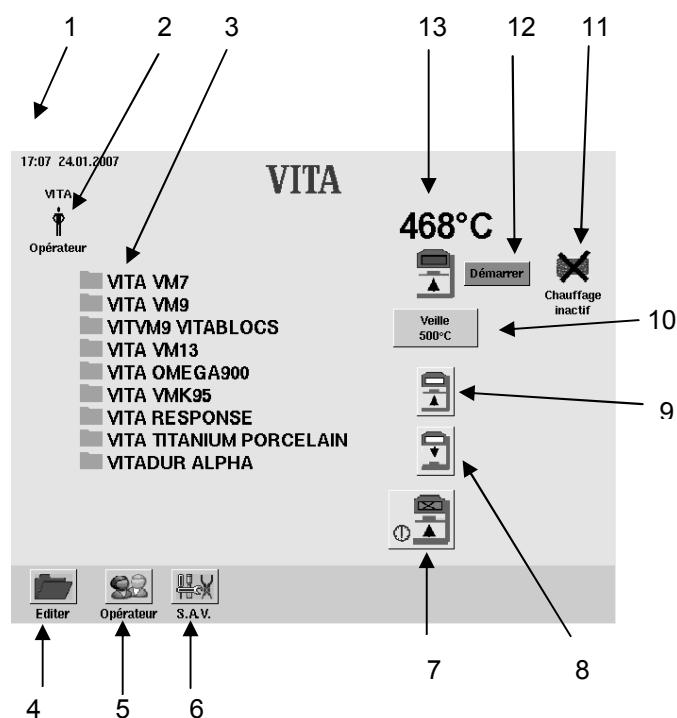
1 2 3 13 12 11

17:07 24.01.2007

VITA

VITA

Opérateur

468°C

Démarrer

Chauffage inactif

VITA VM7
VITA VM9
VITVM9 VITABLOCS
VITA VM13
VITA OMEGA900
VITA VMK95
VITA RESPONSE
VITA TITANIUM PORCELAIN
VITADUR ALPHA

Veille 500°C

10

9

Editer Opérateur S.A.V.

7 8

4 5 6